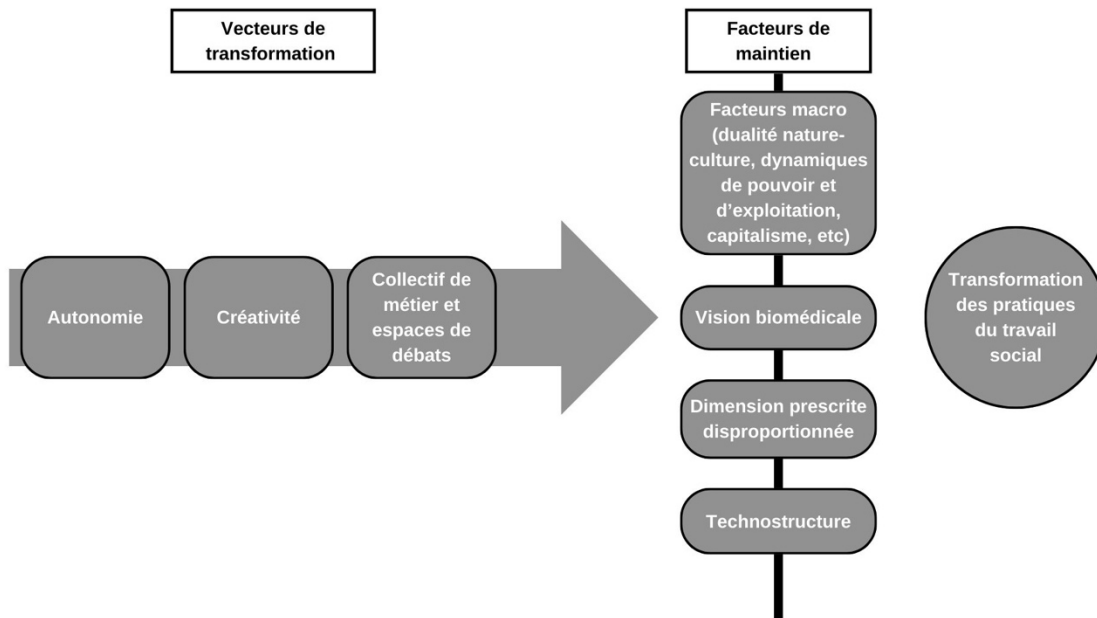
Vecteurs de transformation

Facteurs de maintien

Facteurs macro (dualité nature-culture, dynamiques de pouvoir et d'exploitation, capitalisme, etc)

Autonomie

Créativité

Collectif de métier et espaces de débats

Vision biomédicale

Transformation des pratiques du travail social

Dimension prescrite disproportionnée

Technostructure